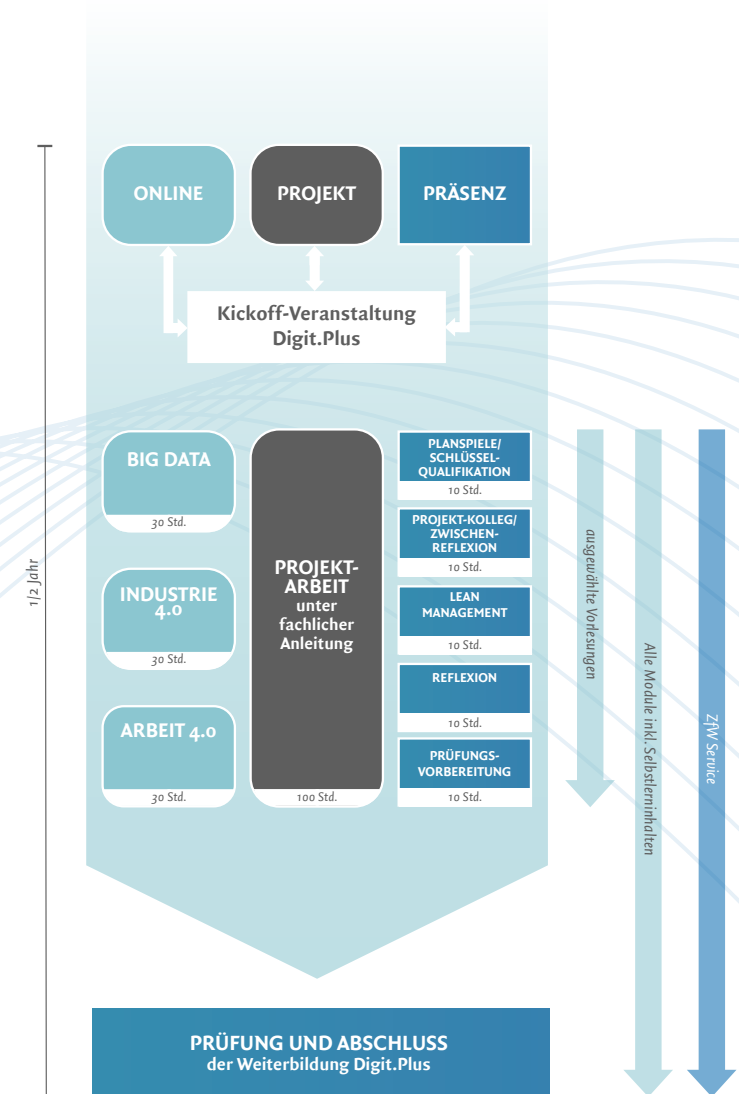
1/2 Jahr

ONLINE

PROJEKT

PRÄSENZ

Kickoff-Veranstaltung Digit.Plus

BIG DATA

30 Std.

INDUSTRIE 4.0

30 Std.

ARBEIT 4.0

30 Std.

PROJEKT-ARBEIT unter fachlicher Anleitung

100 Std.

PLANSPIELE/ SCHLÜSSEL-QUALIFIKATION

10 Std.

PROJEKT-KOLLEG/ ZWISCHEN-REFLEXION

10 Std.

LEAN MANAGEMENT

10 Std.

REFLEXION

10 Std.

PRÜFUNGS-VORBEREITUNG

10 Std.

ausgewählte Vorlesungen

Alle Module inkl. Selbstlerninhalten

ZfW Service

PRÜFUNG UND ABSCHLUSS
der Weiterbildung Digit.Plus